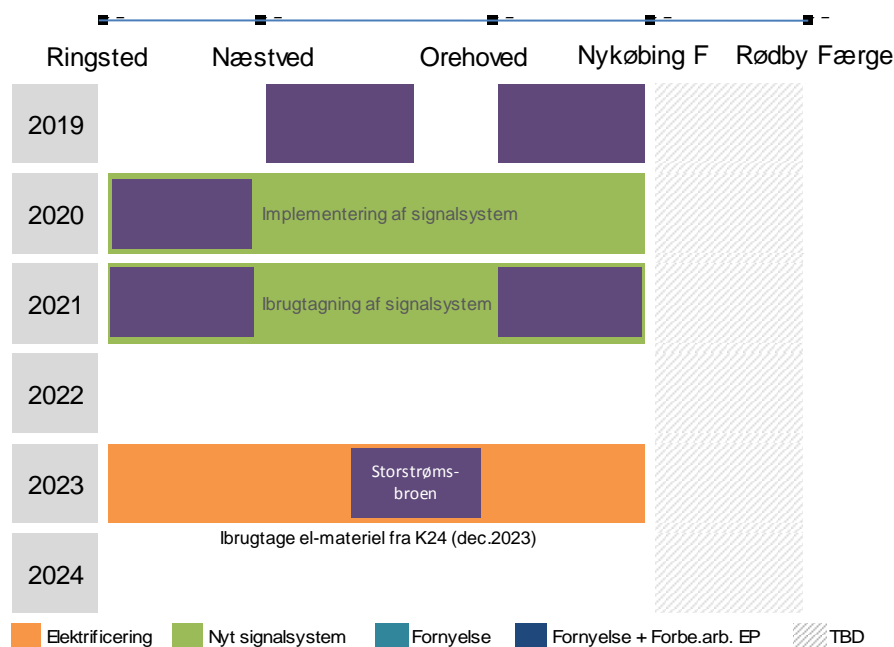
Ringsted
Næstved
Orehoved
Nykøbing F
Rødby Færge

2019
2020
Implementering af signalsystem
2021
Ibrugtagning af signalsystem
2022
2023
Storstrømsbroen
Ibrugtage el-materiel fra K24 (dec.2023)
2024

Elektrificering
Nyt signalsystem
Fornyelse
Fornyelse + Forbe.arb. EP
TBD